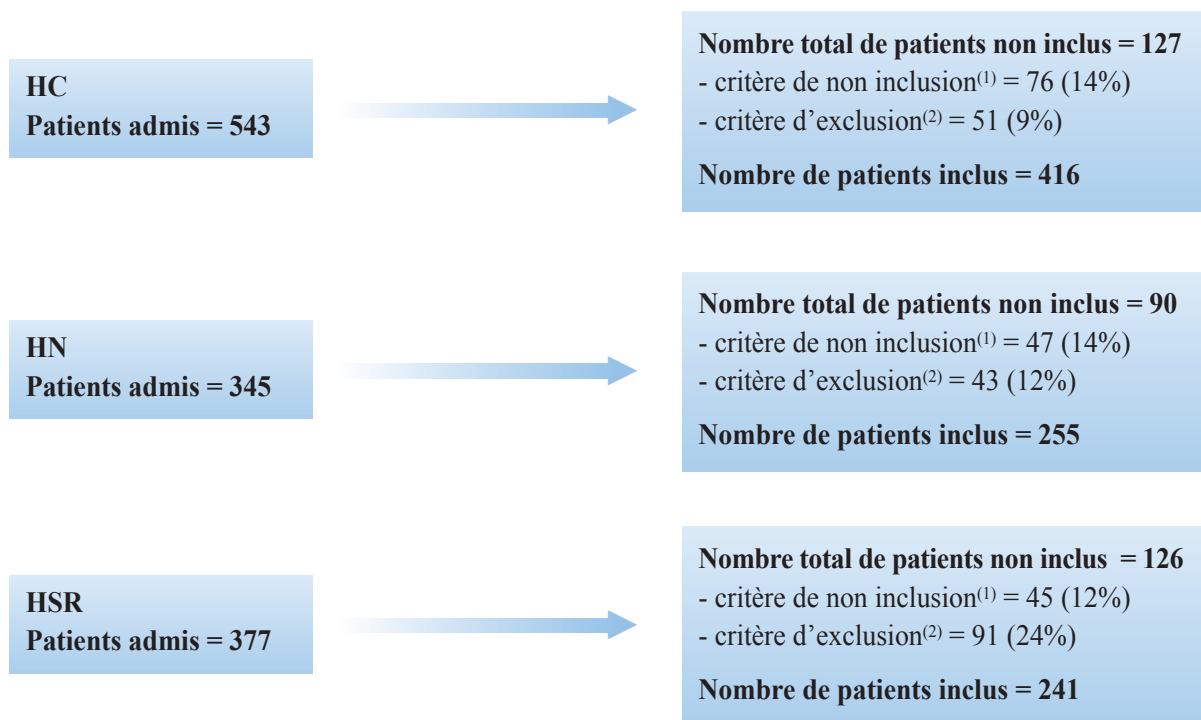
HC
Patients admis = 543

Nombre total de patients non inclus = 127
- critère de non inclusion$^{(1)}$ = 76 (14%)
- critère d'exclusion$^{(2)}$ = 51 (9%)

Nombre de patients inclus = 416

HN
Patients admis = 345

Nombre total de patients non inclus = 90
- critère de non inclusion$^{(1)}$ = 47 (14%)
- critère d'exclusion$^{(2)}$ = 43 (12%)

Nombre de patients inclus = 255

HSR
Patients admis = 377

Nombre total de patients non inclus = 126
- critère de non inclusion$^{(1)}$ = 45 (12%)
- critère d'exclusion$^{(2)}$ = 91 (24%)

Nombre de patients inclus = 241